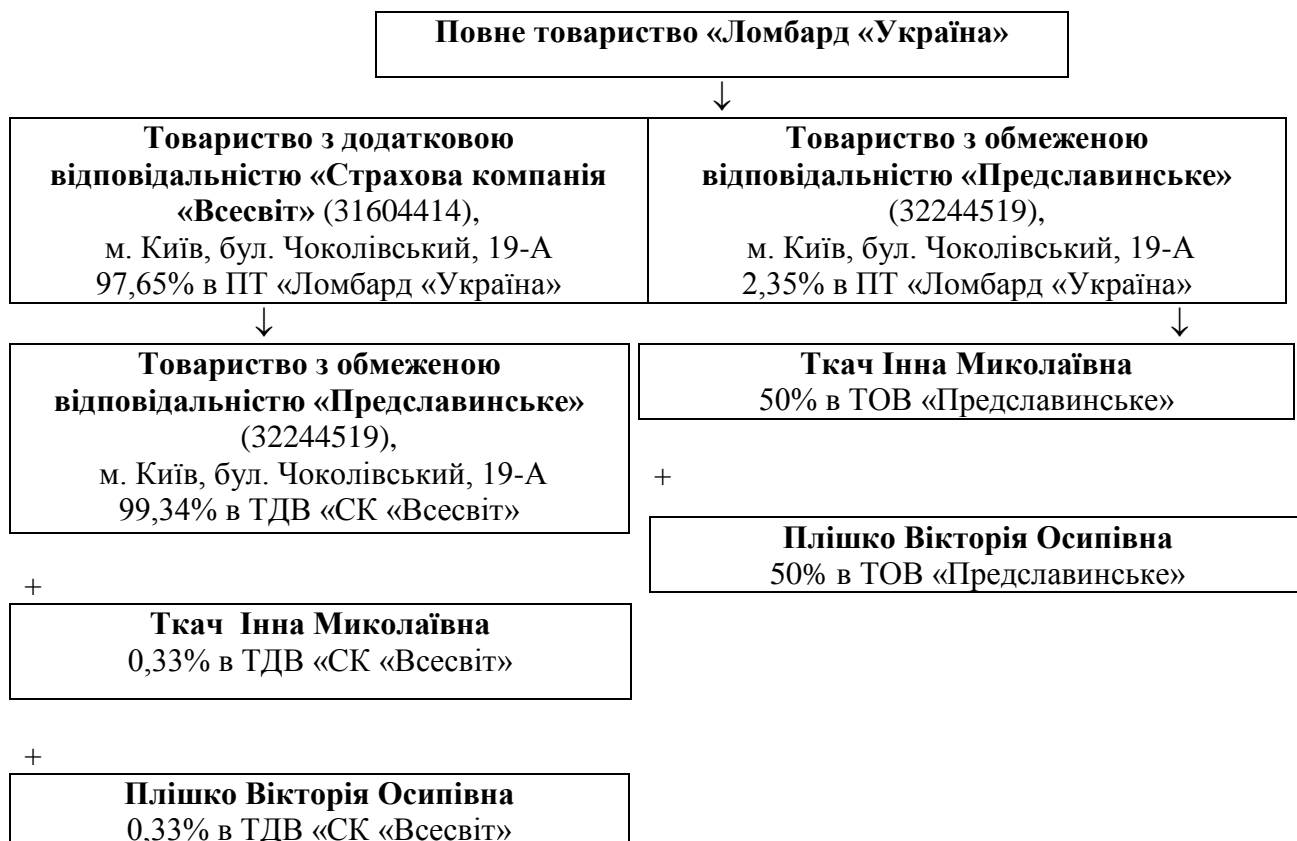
Повне товариство «Ломбард «Україна»

↓

Товариство з додатковою відповідальністю «Страхова компанія «Всесвіт» (31604414), м. Київ, бул. Чоколівський, 19-А 97,65% в ПТ «Ломбард «Україна»

Товариство з обмеженою відповідальністю «Предславинське» (32244519), м. Київ, бул. Чоколівський, 19-А 2,35% в ПТ «Ломбард «Україна»

↓

Товариство з обмеженою відповідальністю «Предславинське» (32244519), м. Київ, бул. Чоколівський, 19-А 99,34% в ТДВ «СК «Всесвіт»

+

Ткач Інна Миколаївна
0,33% в ТДВ «СК «Всесвіт»

+

Плішко Вікторія Осипівна
0,33% в ТДВ «СК «Всесвіт»

↓

Ткач Інна Миколаївна
50% в ТОВ «Предславинське»

+

Плішко Вікторія Осипівна
50% в ТОВ «Предславинське»